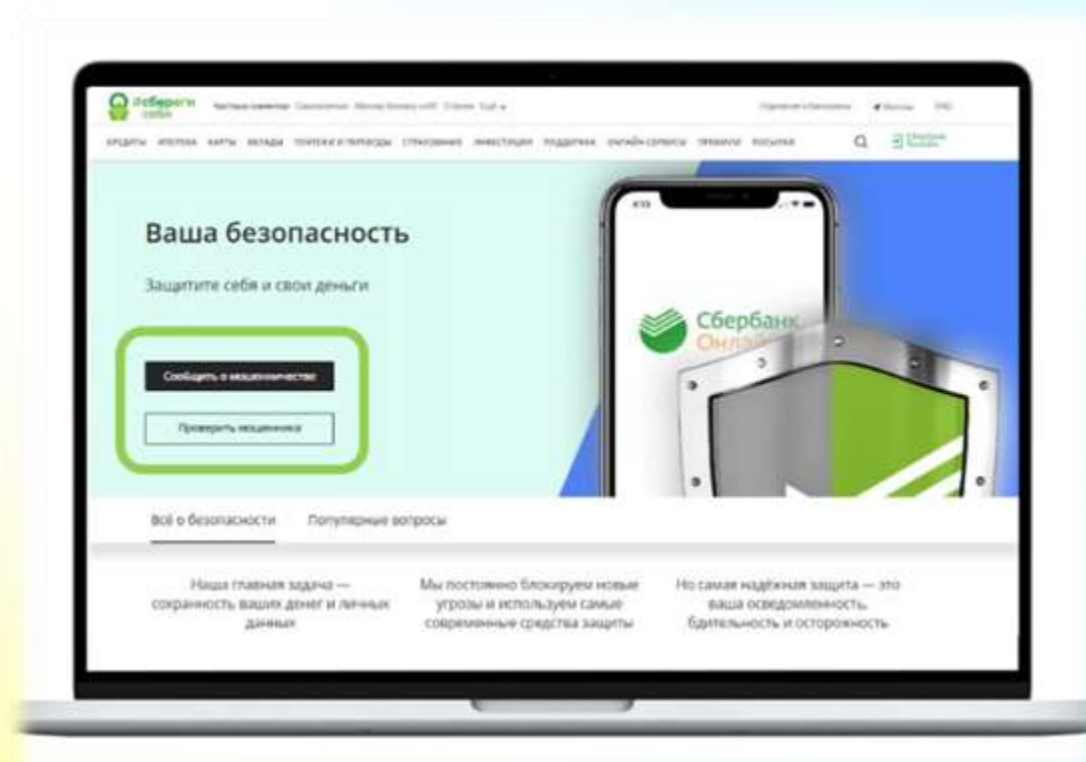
#береги себя

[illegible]

КРЕДИТЫ ИПОТЕКА КАРТЫ ВКЛАДЫ ПЛАТЕЖИ И ПЕРЕВОДЫ СТРАХОВАНИЕ ИНВЕСТИЦИИ ПОДДЕРЖКА ОНЛАЙН-СЕРВИСЫ ПРЕМИУМ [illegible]

Ваша безопасность

Защитите себя и свои деньги

Сообщить о мошенничестве

Проверить мошенника

Сбербанк Онлайн

Всё о безопасности

Популярные вопросы

Наша главная задача — сохранность ваших денег и личных данных

Мы постоянно блокируем новые угрозы и используем самые современные средства защиты

Но самая надёжная защита — это ваша осведомлённость, бдительность и осторожность